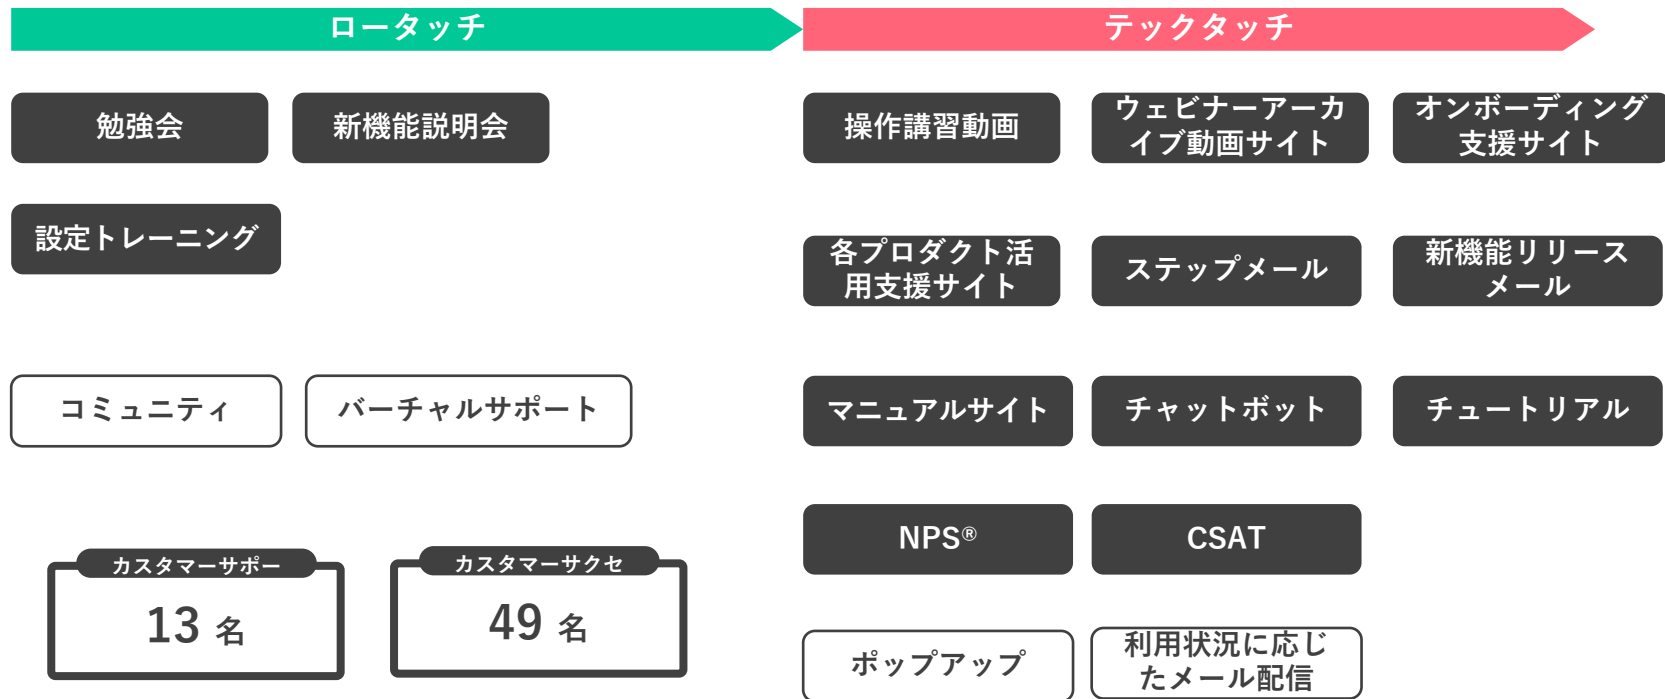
ロータッチ

テックタッチ

勉強会

新機能説明会

操作講習動画

ウェビナーアーカイブ動画サイト

オンボーディング支援サイト

設定トレーニング

各プロダクト活用支援サイト

ステップメール

新機能リリースメール

コミュニティ

バーチャルサポート

マニュアルサイト

チャットボット

チュートリアル

NPS®

CSAT

カスタマーサポー

13 名

カスタマーサクセ

49 名

ポップアップ

利用状況に応じたメール配信